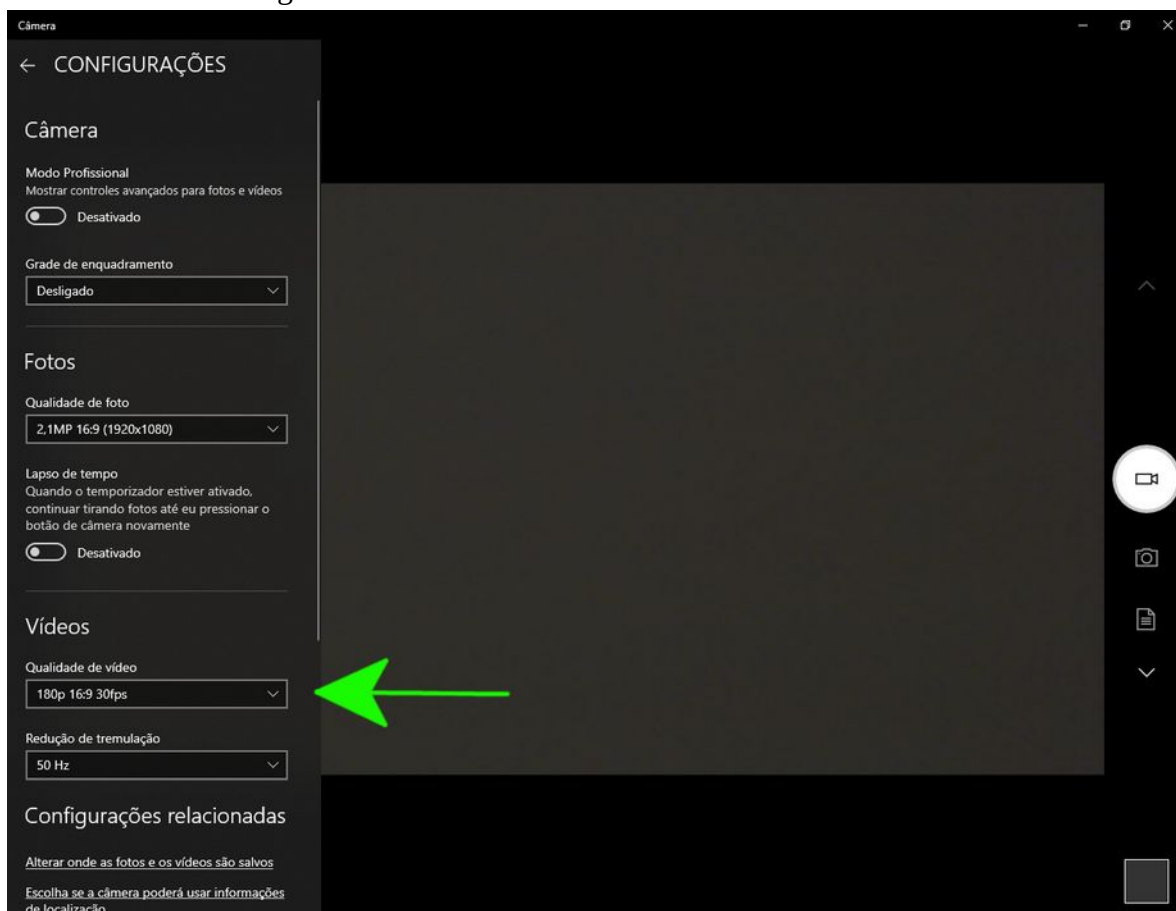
Câmera

← CONFIGURAÇÕES

Câmera

Modo Profissional
Mostrar controles avançados para fotos e vídeos

Desativado

Grade de enquadramento

Desligado

Fotos

Qualidade de foto

2,1MP 16:9 (1920x1080)

Lapso de tempo
Quando o temporizador estiver ativado, continuar tirando fotos até eu pressionar o botão de câmera novamente

Desativado

Vídeos

Qualidade de vídeo

180p 16:9 30fps

Redução de tremulação

50 Hz

Configurações relacionadas

Alterar onde as fotos e os vídeos são salvos

Escolha se a câmera poderá usar informações de localização